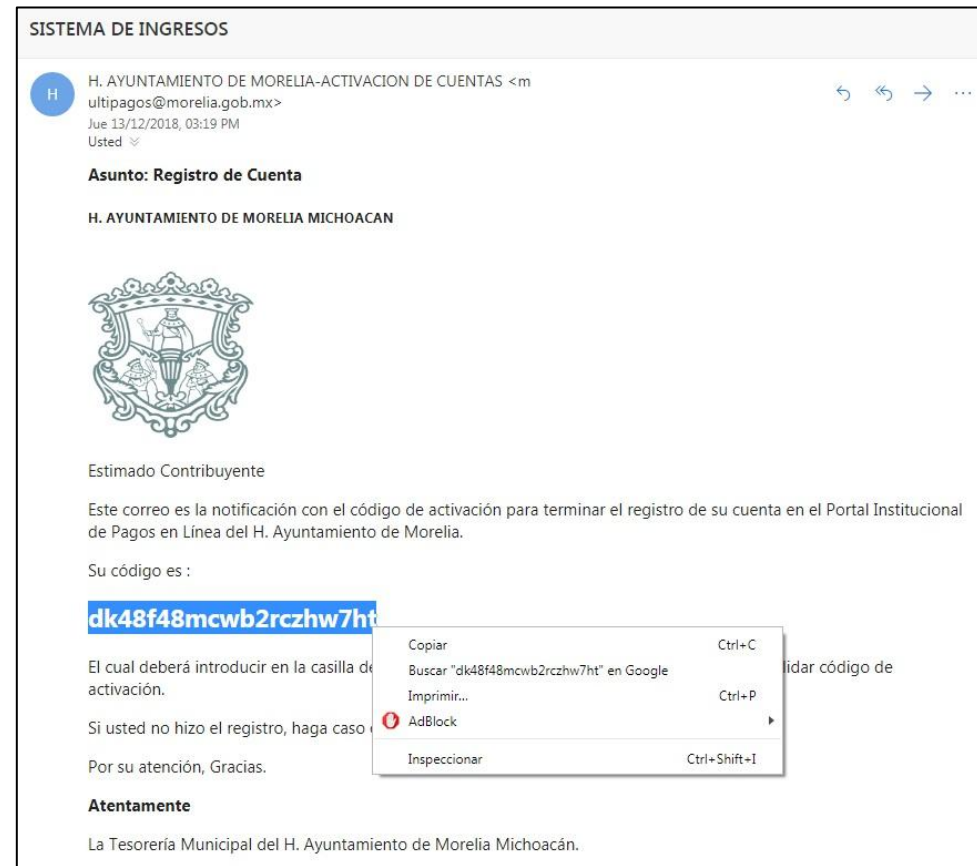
SISTEMA DE INGRESOS

H

H. AYUNTAMIENTO DE MORELIA-ACTIVACION DE CUENTAS <multipagos@morelia.gob.mx>
Jue 13/12/2018, 03:19 PM
Usted

Asunto: Registro de Cuenta

H. AYUNTAMIENTO DE MORELIA MICHOACAN

Estimado Contribuyente

Este correo es la notificación con el código de activación para terminar el registro de su cuenta en el Portal Institucional de Pagos en Línea del H. Ayuntamiento de Morelia.

Su código es :

dk48f48mcwb2rczhw7ht

El cual deberá introducir en la casilla de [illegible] lidar código de activación.

Si usted no hizo el registro, haga caso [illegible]

Por su atención, Gracias.

Atentamente

La Tesorería Municipal del H. Ayuntamiento de Morelia Michoacán.

Copiar Ctrl+C
Buscar "dk48f48mcwb2rczhw7ht" en Google
Imprimir... Ctrl+P
AdBlock
Inspeccionar Ctrl+Shift+I